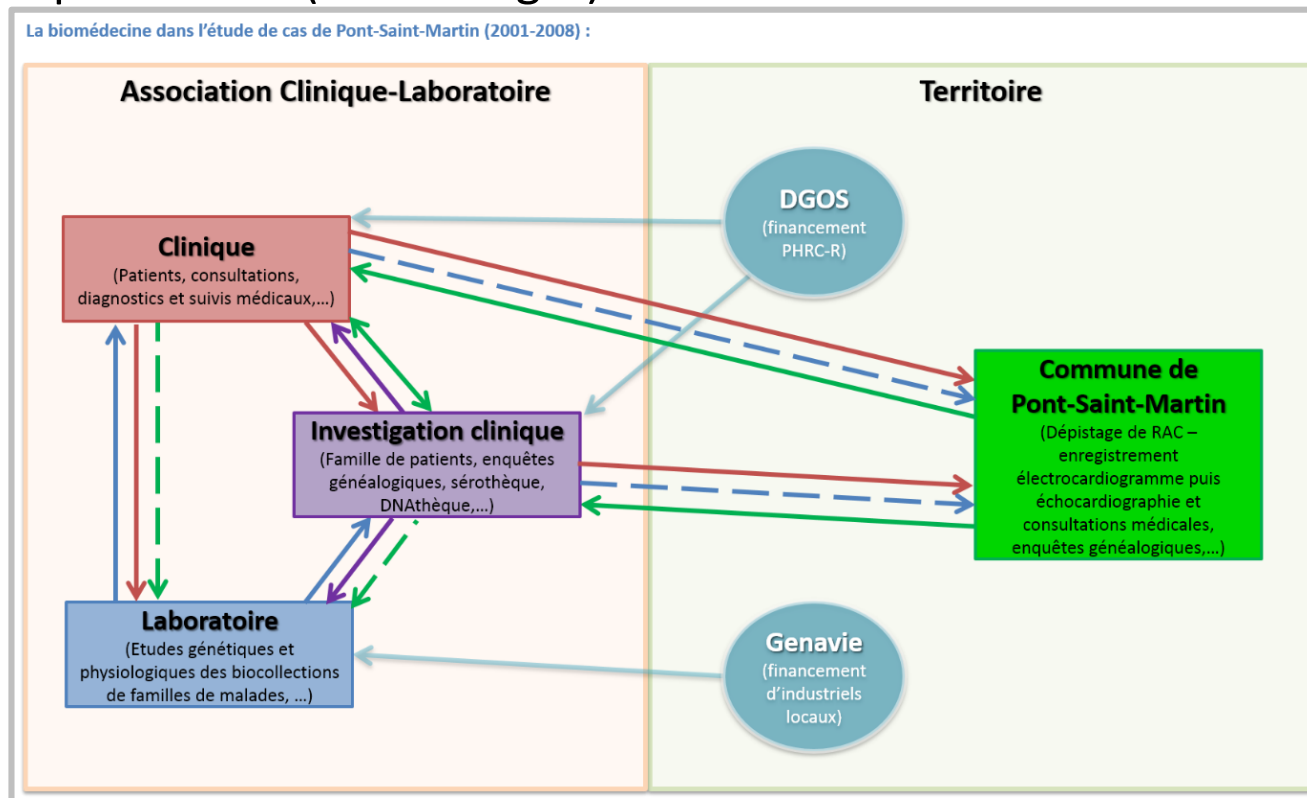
La biomédecine dans l'étude de cas de Pont-Saint-Martin (2001-2008) :

Association Clinique-Laboratoire

Territoire

DGOS
(financement PHRC-R)

Clinique
(Patients, consultations, diagnostics et suivis médicaux,…)

Commune de Pont-Saint-Martin
(Dépistage de RAC – enregistrement électrocardiogramme puis échocardiographie et consultations médicales, enquêtes généalogiques,…)

Investigation clinique
(Famille de patients, enquêtes généalogiques, sérothèque, DNAthèque,…)

Laboratoire
(Etudes génétiques et physiologiques des biocollections de familles de malades, …)

Genavie
(financement d'industriels locaux)